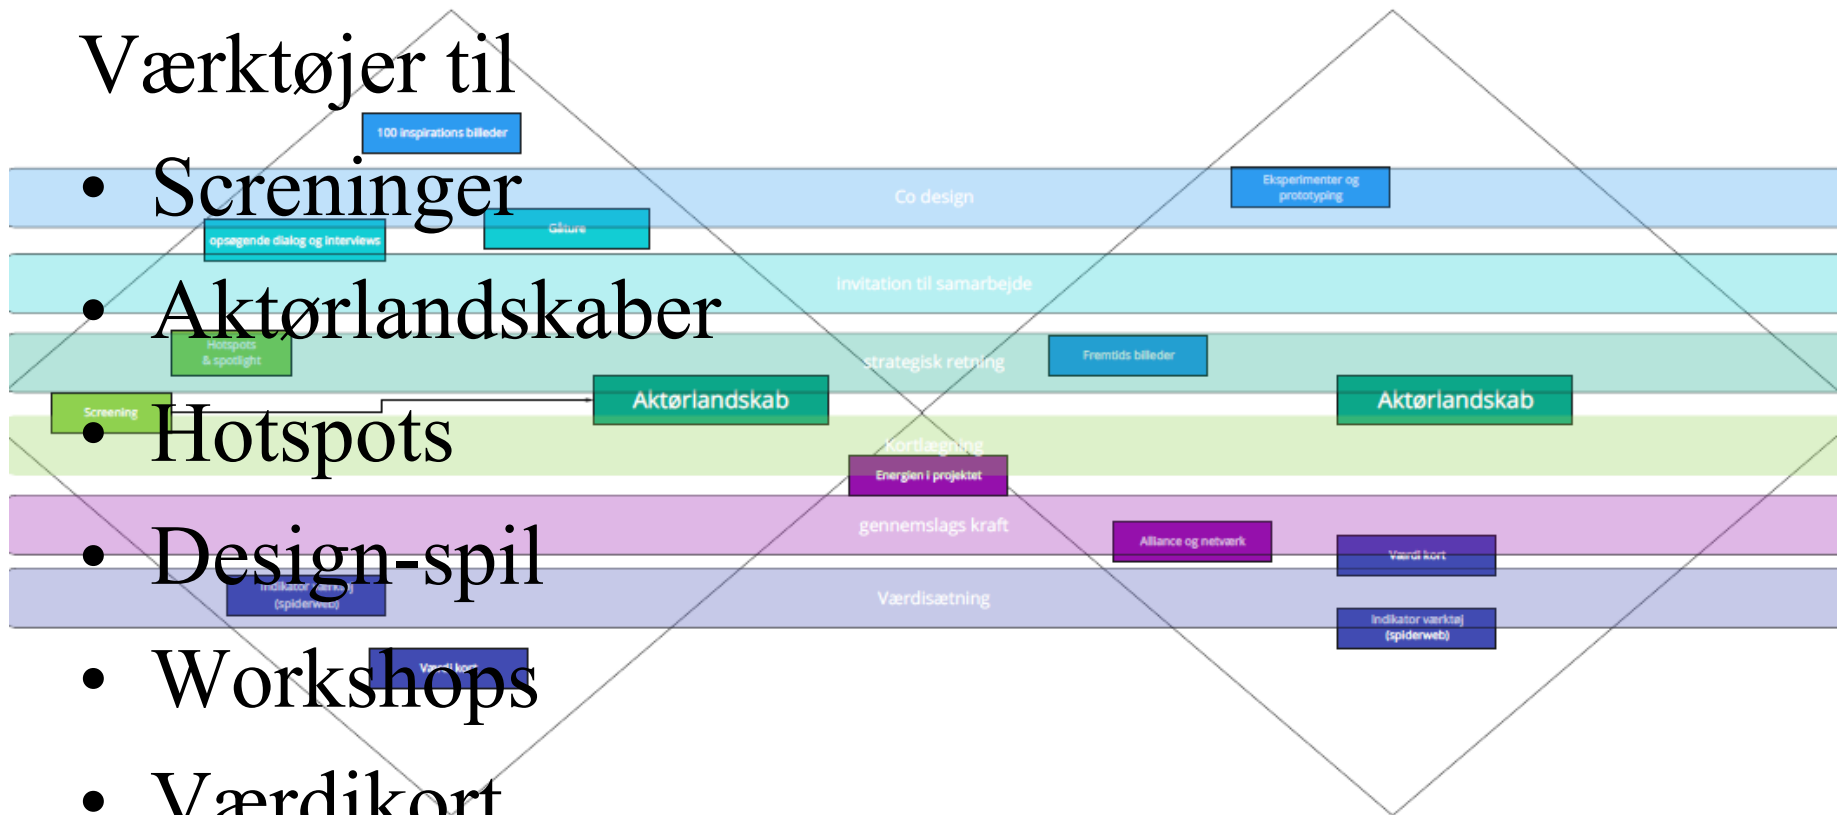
Værktøjer til

- Screninger
- Aktørlandskaber
- Hotspots
- Design-spil
- Workshops
- Værdikort

100 inspirations billeder

Co design

Eksperimenter og prototyping

opsøgende dialog og interviews

Gåture

invitation til samarbejde

Hotspots & spotlight

strategisk retning

Fremtids billeder

Screening

Aktørlandskab

Aktørlandskab

kortlægning

Energien i projektet

gennemslags kraft

Alliance og netværk

Værdi kort

Indikator værktøj (spiderweb)

Værdisætning

Indikator værktøj (spiderweb)

Værdi kort